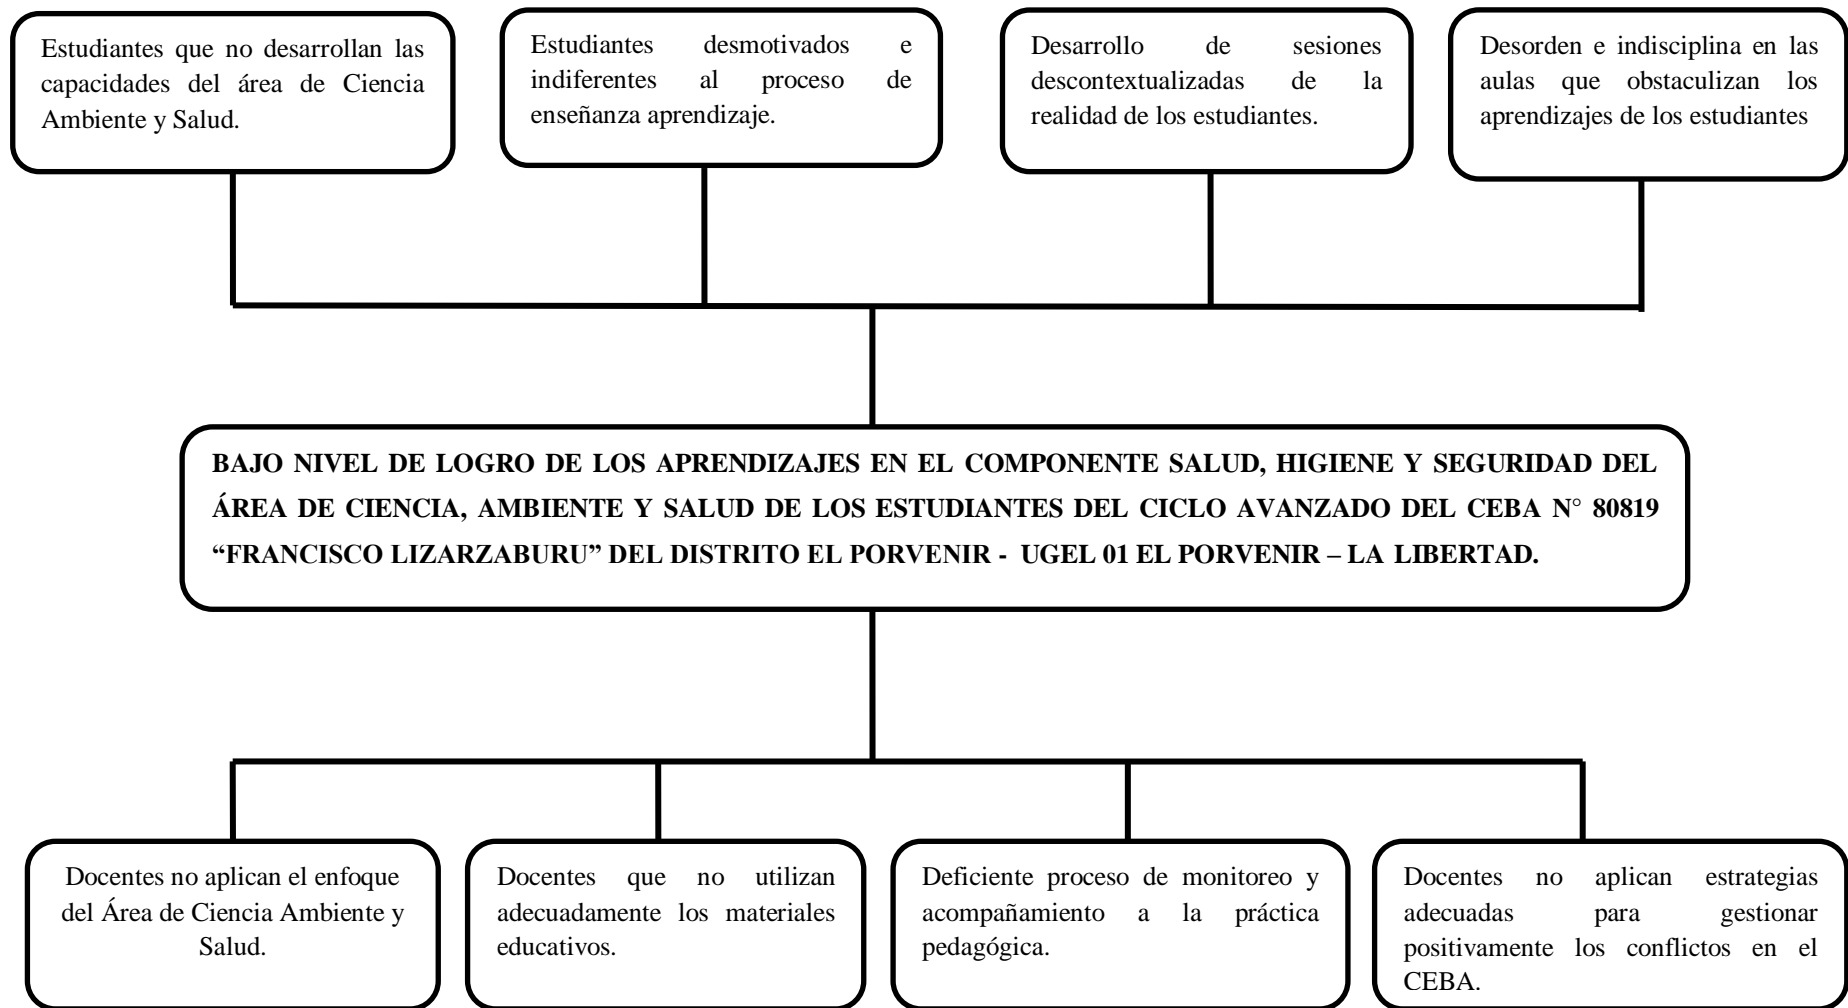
Estudiantes que no desarrollan las capacidades del área de Ciencia Ambiente y Salud.

Estudiantes desmotivados e indiferentes al proceso de enseñanza aprendizaje.

Desarrollo de sesiones descontextualizadas de la realidad de los estudiantes.

Desorden e indisciplina en las aulas que obstaculizan los aprendizajes de los estudiantes

BAJO NIVEL DE LOGRO DE LOS APRENDIZAJES EN EL COMPONENTE SALUD, HIGIENE Y SEGURIDAD DEL ÁREA DE CIENCIA, AMBIENTE Y SALUD DE LOS ESTUDIANTES DEL CICLO AVANZADO DEL CEBA N° 80819 "FRANCISCO LIZARZABURU" DEL DISTRITO EL PORVENIR - UGEL 01 EL PORVENIR – LA LIBERTAD.

Docentes no aplican el enfoque del Área de Ciencia Ambiente y Salud.

Docentes que no utilizan adecuadamente los materiales educativos.

Deficiente proceso de monitoreo y acompañamiento a la práctica pedagógica.

Docentes no aplican estrategias adecuadas para gestionar positivamente los conflictos en el CEBA.